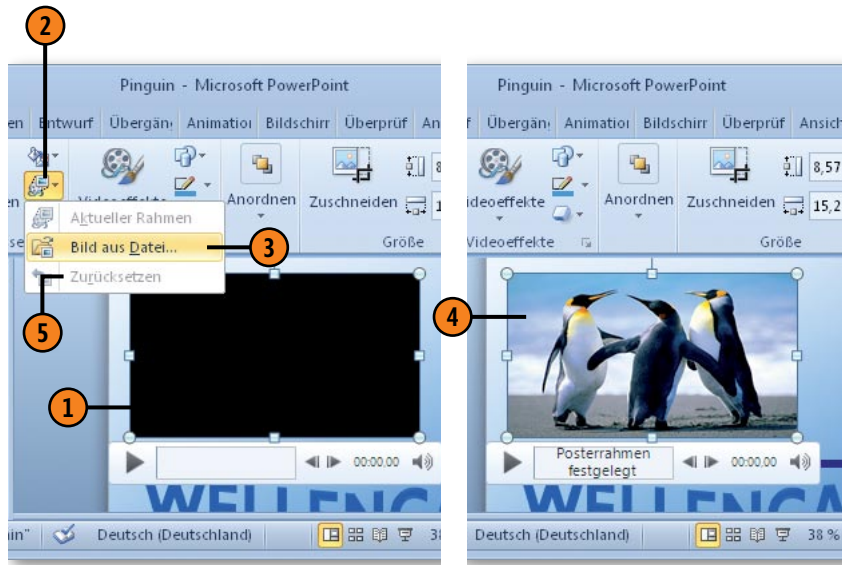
2

Pinguin - Microsoft PowerPoint

en Entwurf Übergän Animatio Bildschirm Überprüf An

Videoeffekte Anordnen Zuschneiden Größe

Aktueller Rahmen

Bild aus Datei...

3

Zurücksetzen

5

1

00:00.00

WELLENGA

n" Deutsch (Deutschland) 38

Pinguin - Microsoft PowerPoint

f Übergän Animatio Bildschirm Überprüf Ansich

ideoeffekte Anordnen Zuschneiden 8,57 15,2

Videoeffekte Größe

4

Posterrahmen festgelegt

00:00.00

WELLENGA

Deutsch (Deutschland) 38 %